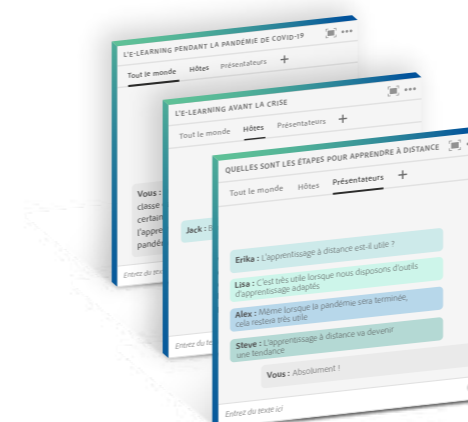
L'E-LEARNING PENDANT LA PANDÉMIE DE COVID-19

Tout le monde Hôtes Présentateurs +

Vous : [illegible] classe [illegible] certain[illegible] l'appren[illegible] pandé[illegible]

Entrez du texte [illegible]

L'E-LEARNING AVANT LA CRISE

Tout le monde Hôtes Présentateurs +

Jack : E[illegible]

Entrez du texte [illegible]

QUELLES SONT LES ÉTAPES POUR APPRENDRE À DISTANCE

Tout le monde Hôtes Présentateurs +

Erika : L'apprentissage à distance est-il utile ?

Lisa : C'est très utile lorsque nous disposons d'outils d'apprentissage adaptés

Alex : Même lorsque la pandémie sera terminée, cela restera très utile

Steve : L'apprentissage à distance va devenir une tendance

Vous : Absolument !

Entrez du texte ici